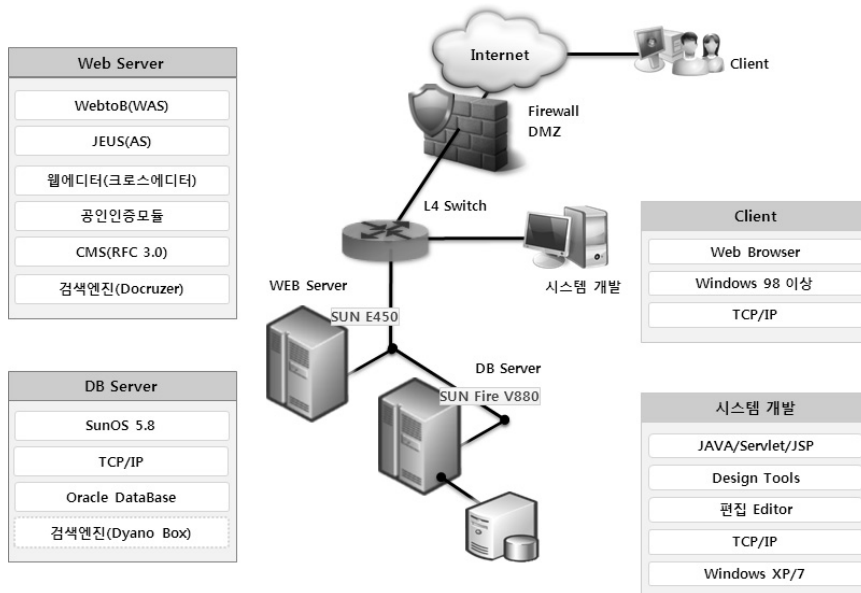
Web Server
WebtoB(WAS)
JEUS(AS)
웹에디터(크로스에디터)
공인인증모듈
CMS(RFC 3.0)
검색엔진(Docruzer)

Internet

Client

Firewall
DMZ

L4 Switch

WEB Server

시스템 개발

SUN E450

DB Server

SUN Fire V880

Client
Web Browser
Windows 98 이상
TCP/IP

DB Server
SunOS 5.8
TCP/IP
Oracle DataBase
검색엔진(Dyano Box)

시스템 개발
JAVA/Servlet/JSP
Design Tools
편집 Editor
TCP/IP
Windows XP/7